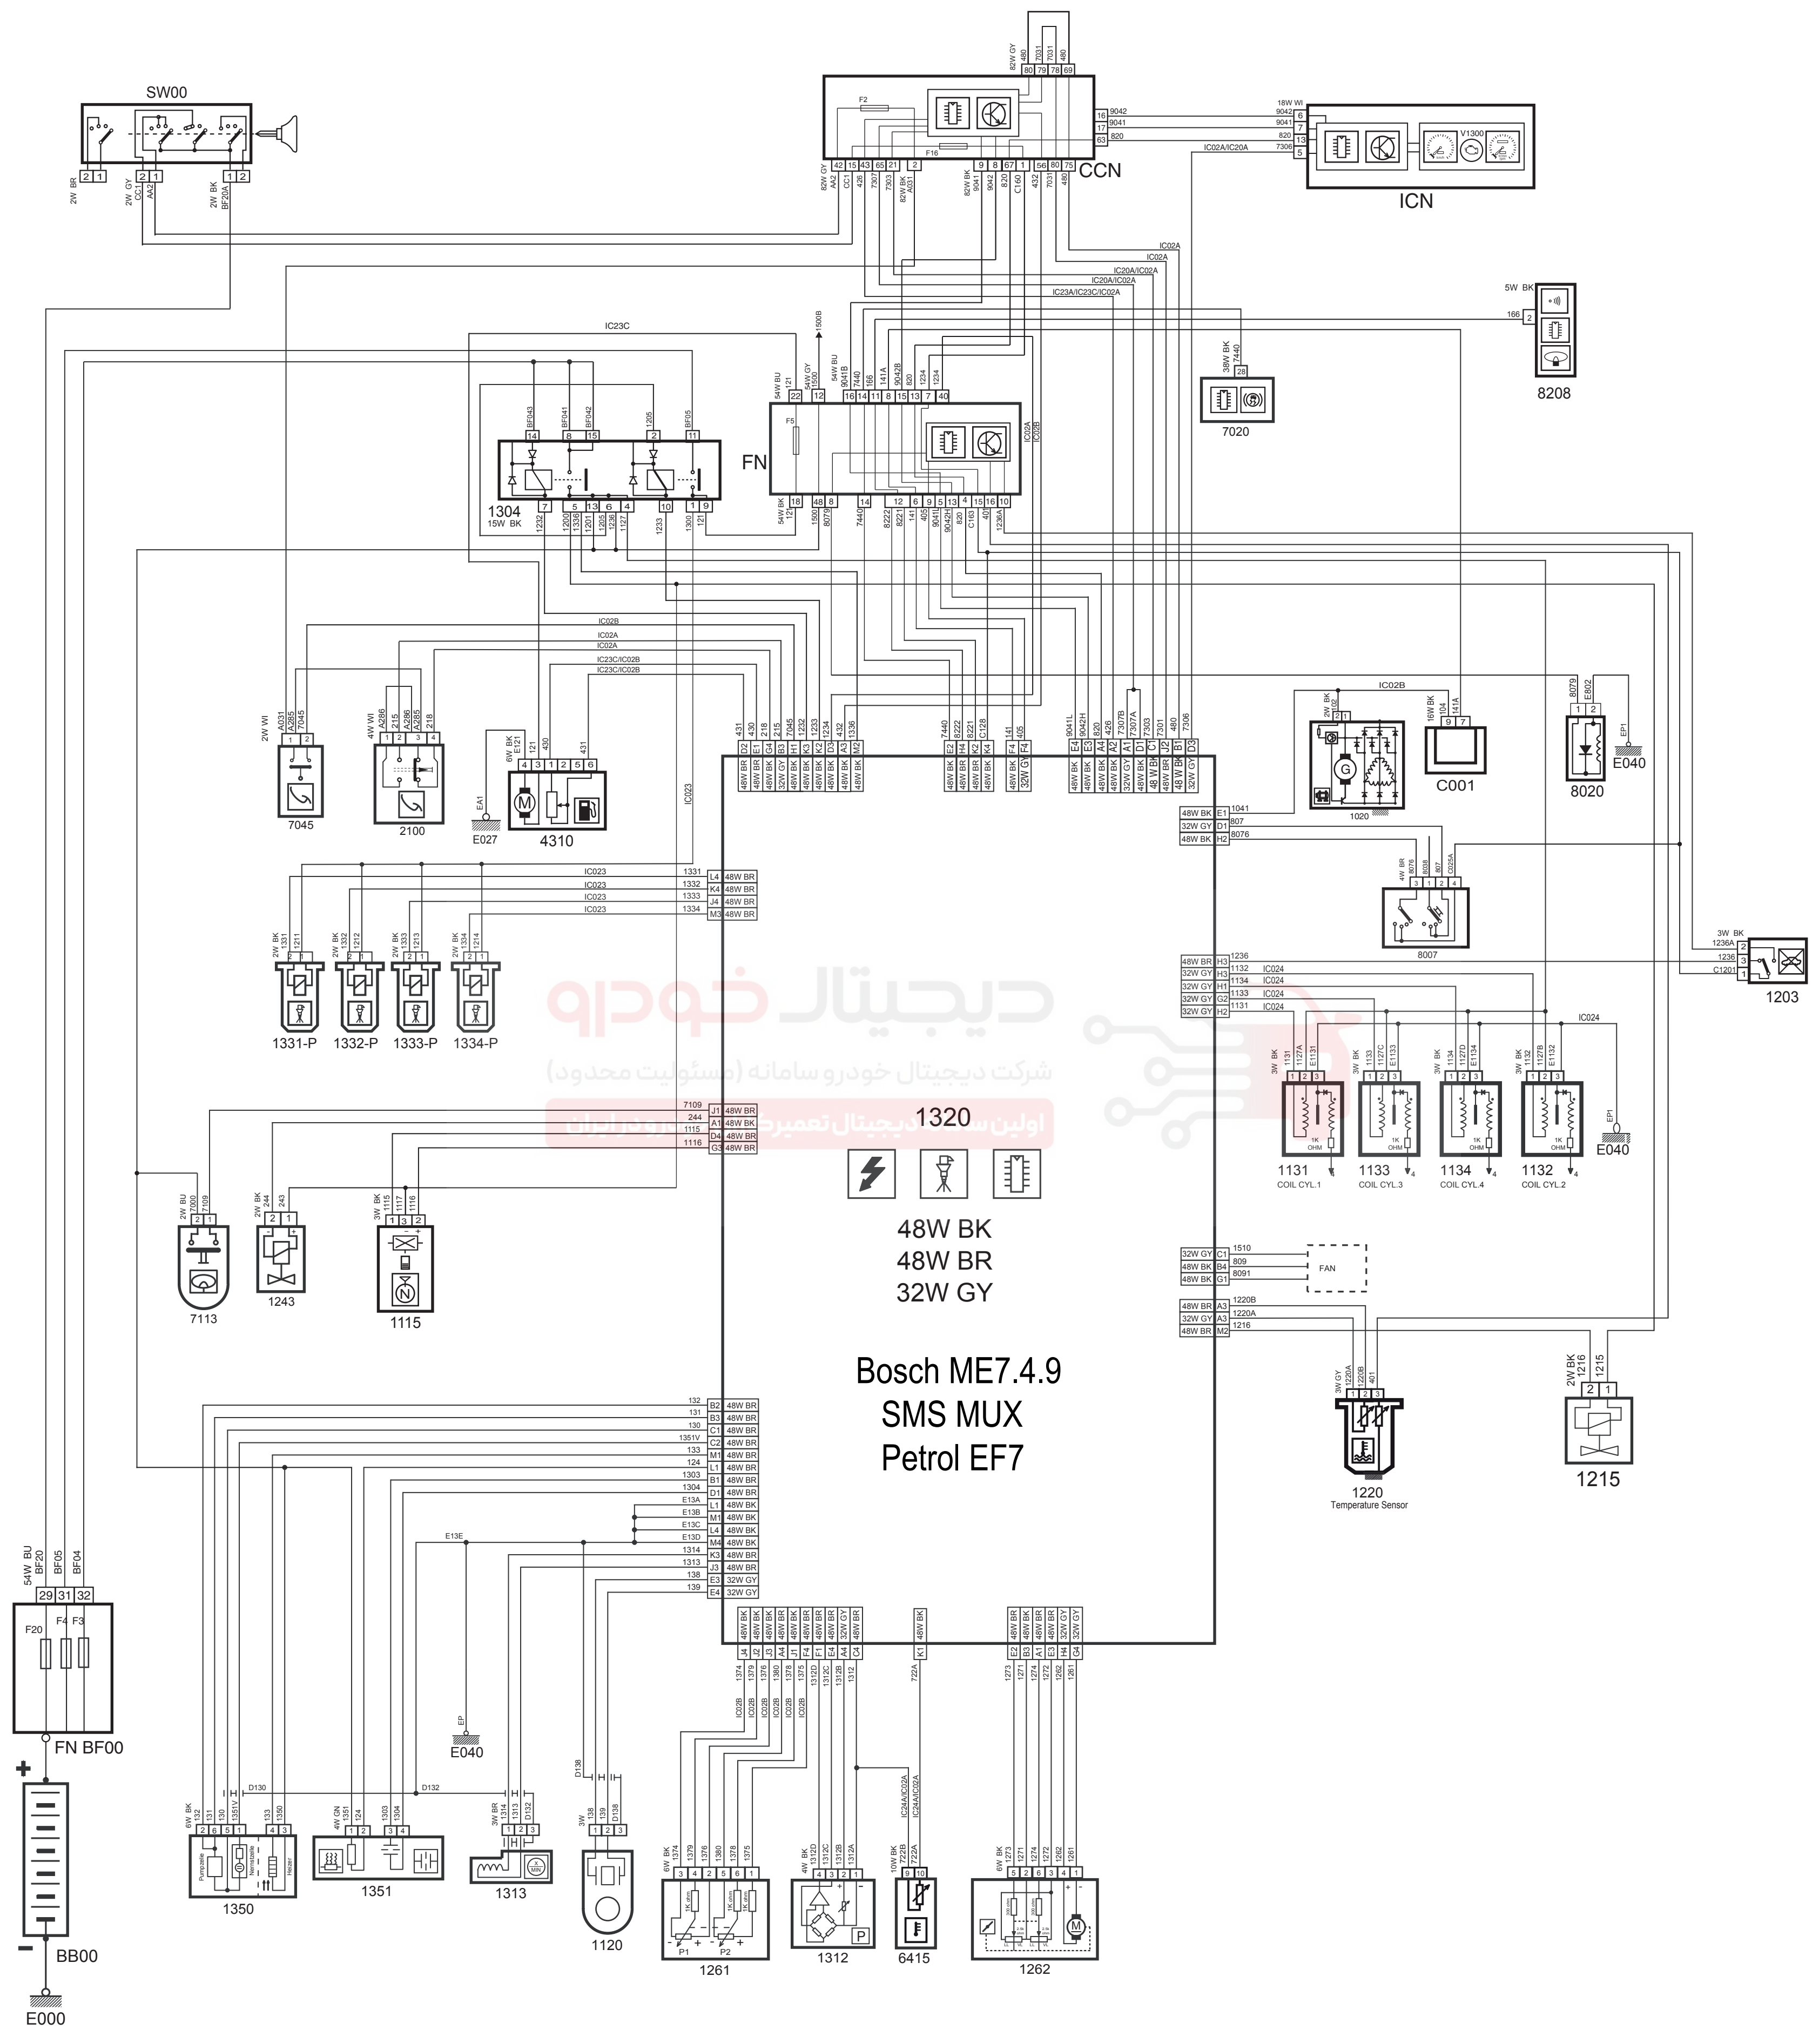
SW00

CCN

ICN

V1300

FN

1304
15W BK

7020

8208

7045

2100

4310

E027

1320

48W BK
48W BR
32W GY

Bosch ME7.4.9
SMS MUX
Petrol EF7

1331-P
1332-P
1333-P
1334-P

7113

1243

1115

1020

C001

8020

E040

8007

1203

1131
COIL CYL.1

1133
COIL CYL.3

1134
COIL CYL.4

1132
COIL CYL.2

E040

FAN

1220
Temperature Sensor

1215

FN BF00

BB00

E000

E040

1350

1351

1313

1120

1261

1312

6415

1262

دیجیتال خودرو
شرکت دیجیتال خودرو سامانه (مسئولیت محدود)
اولین سامانه دیجیتال تعمیرکاران خودرو در ایران